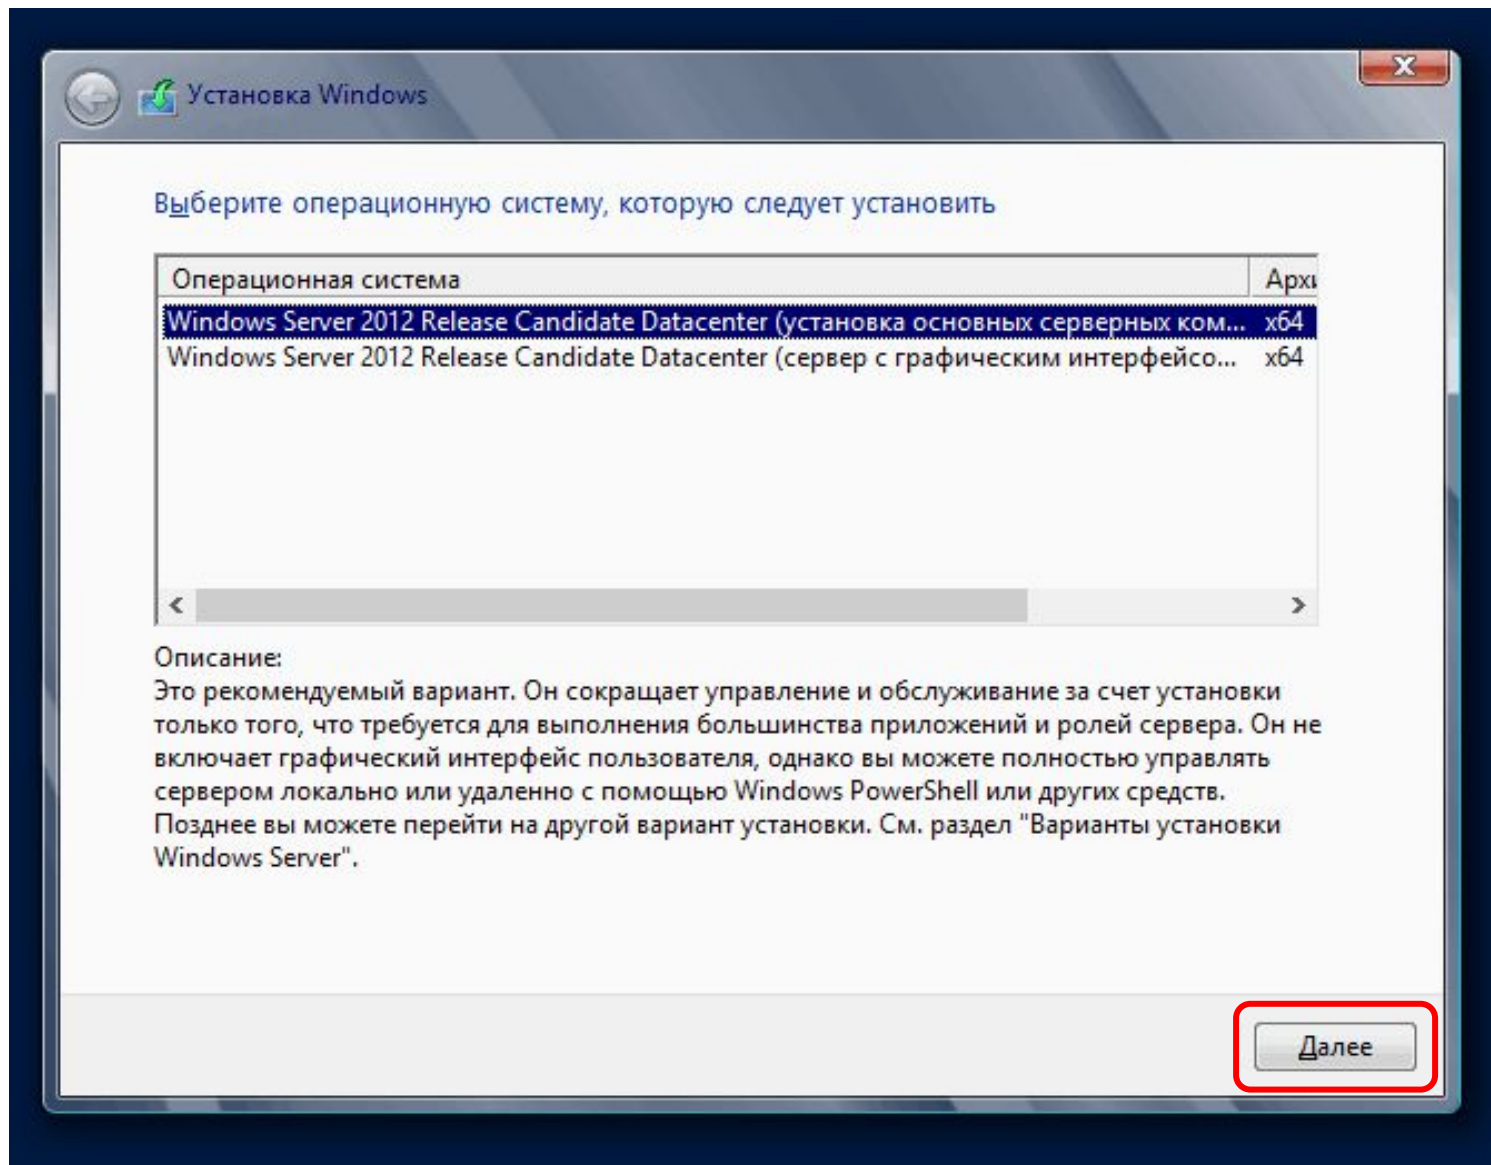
Установка Windows

Выберите операционную систему, которую следует установить

| Операционная система | Архі |
|---|---|
| Windows Server 2012 Release Candidate Datacenter (установка основных серверных ком... | x64 |
| Windows Server 2012 Release Candidate Datacenter (сервер с графическим интерфейсо... | x64 |

Описание:
Это рекомендуемый вариант. Он сокращает управление и обслуживание за счет установки только того, что требуется для выполнения большинства приложений и ролей сервера. Он не включает графический интерфейс пользователя, однако вы можете полностью управлять сервером локально или удаленно с помощью Windows PowerShell или других средств. Позднее вы можете перейти на другой вариант установки. См. раздел "Варианты установки Windows Server".

Далее